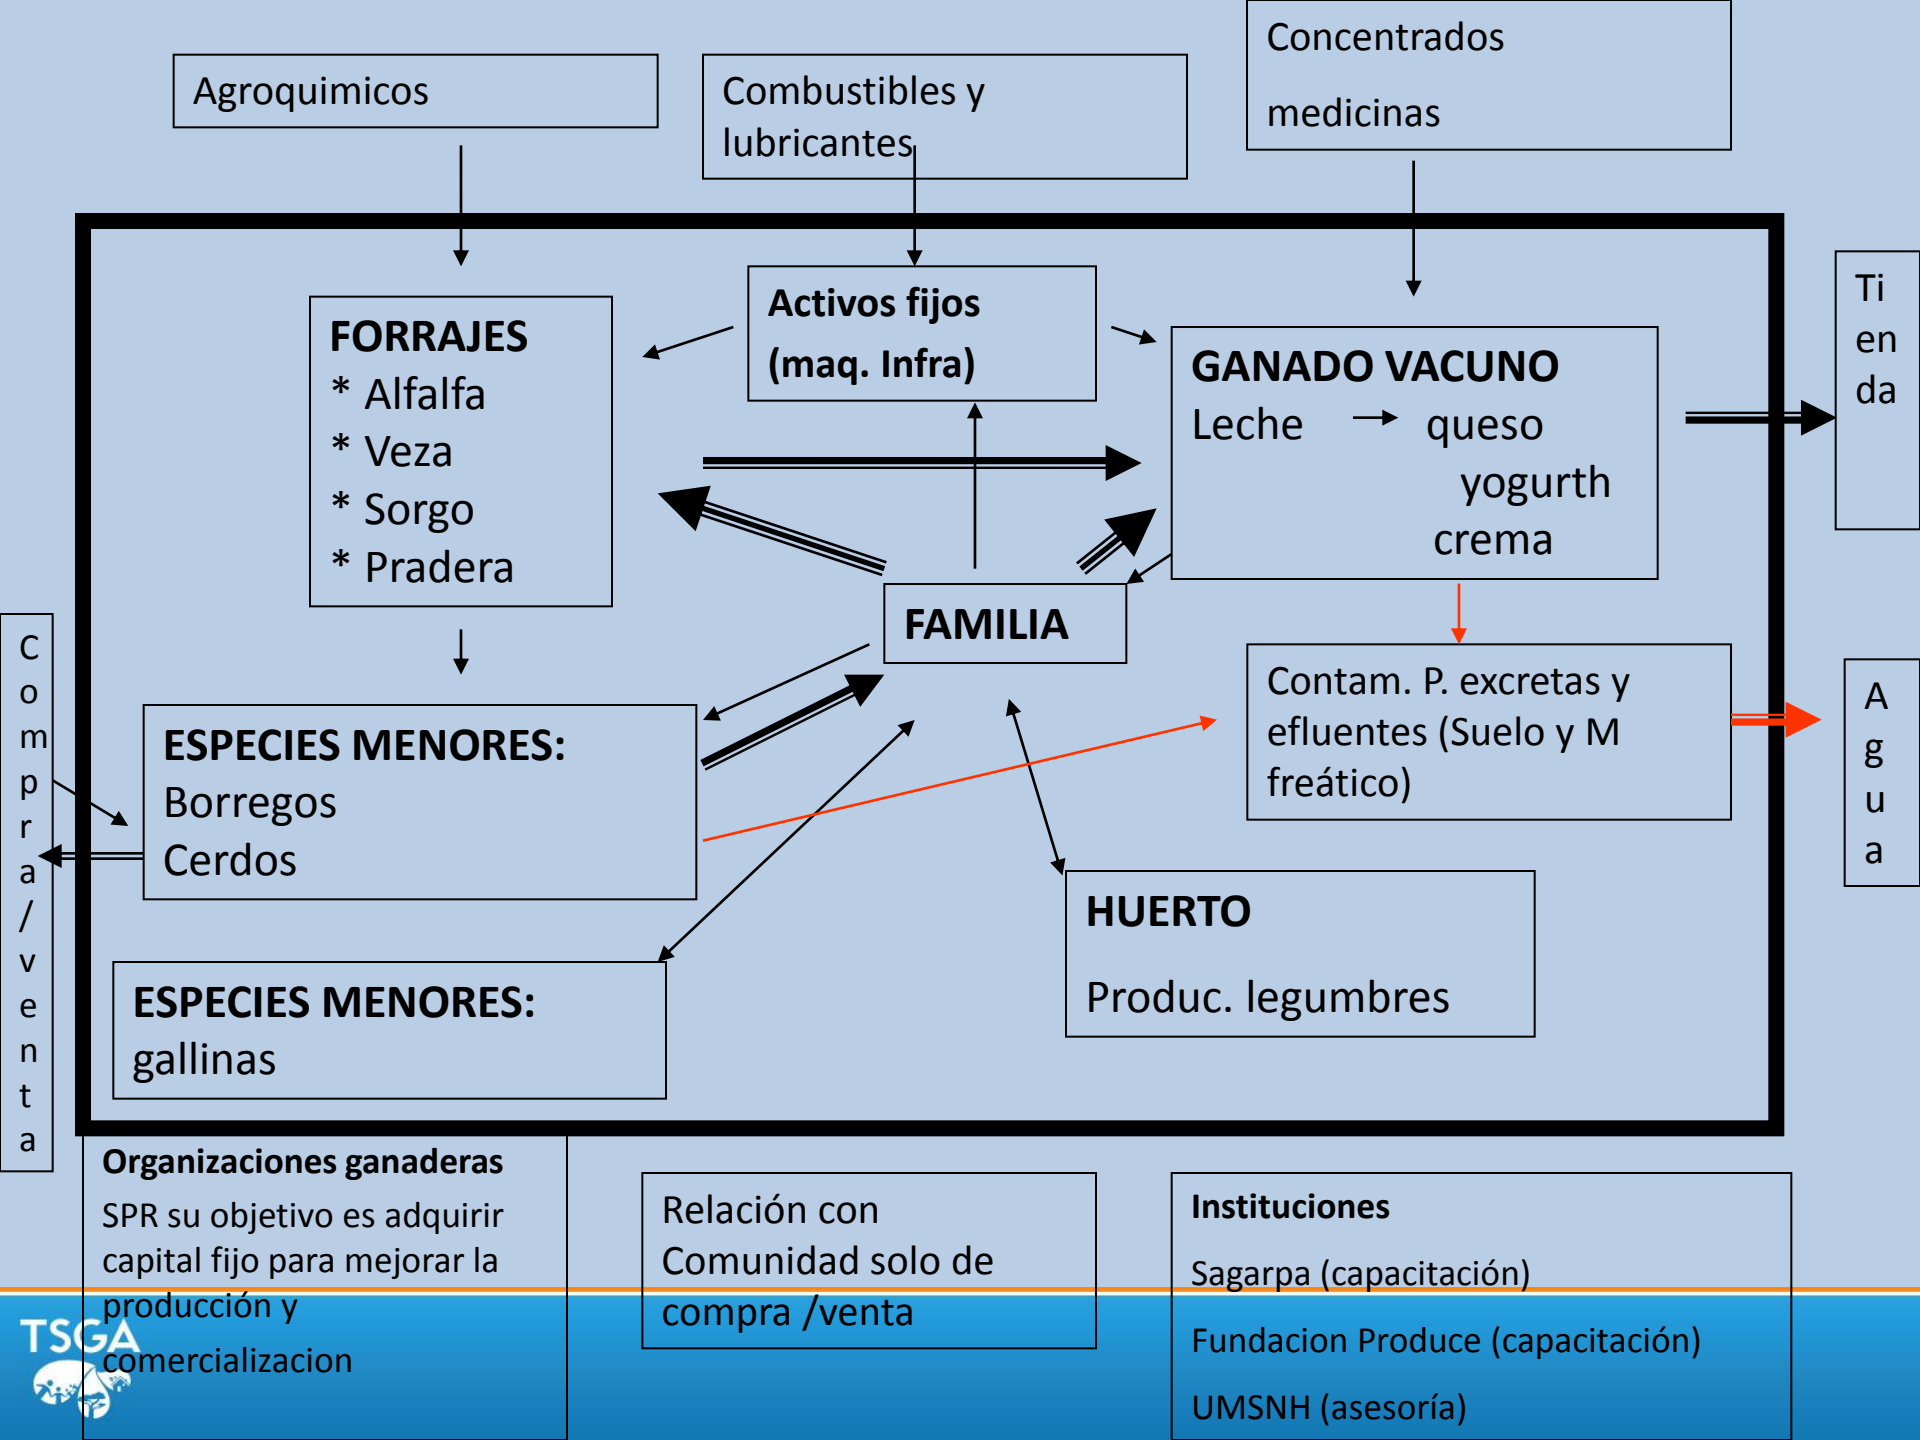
Agroquimicos

Combustibles y lubricantes

Concentrados

medicinas

FORRAJES
* Alfalfa
* Veza
* Sorgo
* Pradera

Activos fijos
(maq. Infra)

GANADO VACUNO
Leche → queso
yogurth
crema

Ti
en
da

FAMILIA

Contam. P. excretas y efluentes (Suelo y M freático)

A
g
u
a

C
o
m
p
r
a
/
v
e
n
t
a

ESPECIES MENORES:
Borregos
Cerdos

ESPECIES MENORES:
gallinas

HUERTO

Produc. legumbres

Organizaciones ganaderas
SPR su objetivo es adquirir capital fijo para mejorar la producción y comercializacion

Relación con Comunidad solo de compra /venta

Instituciones
Sagarpa (capacitación)
Fundacion Produce (capacitación)
UMSNH (asesoría)

TSGA